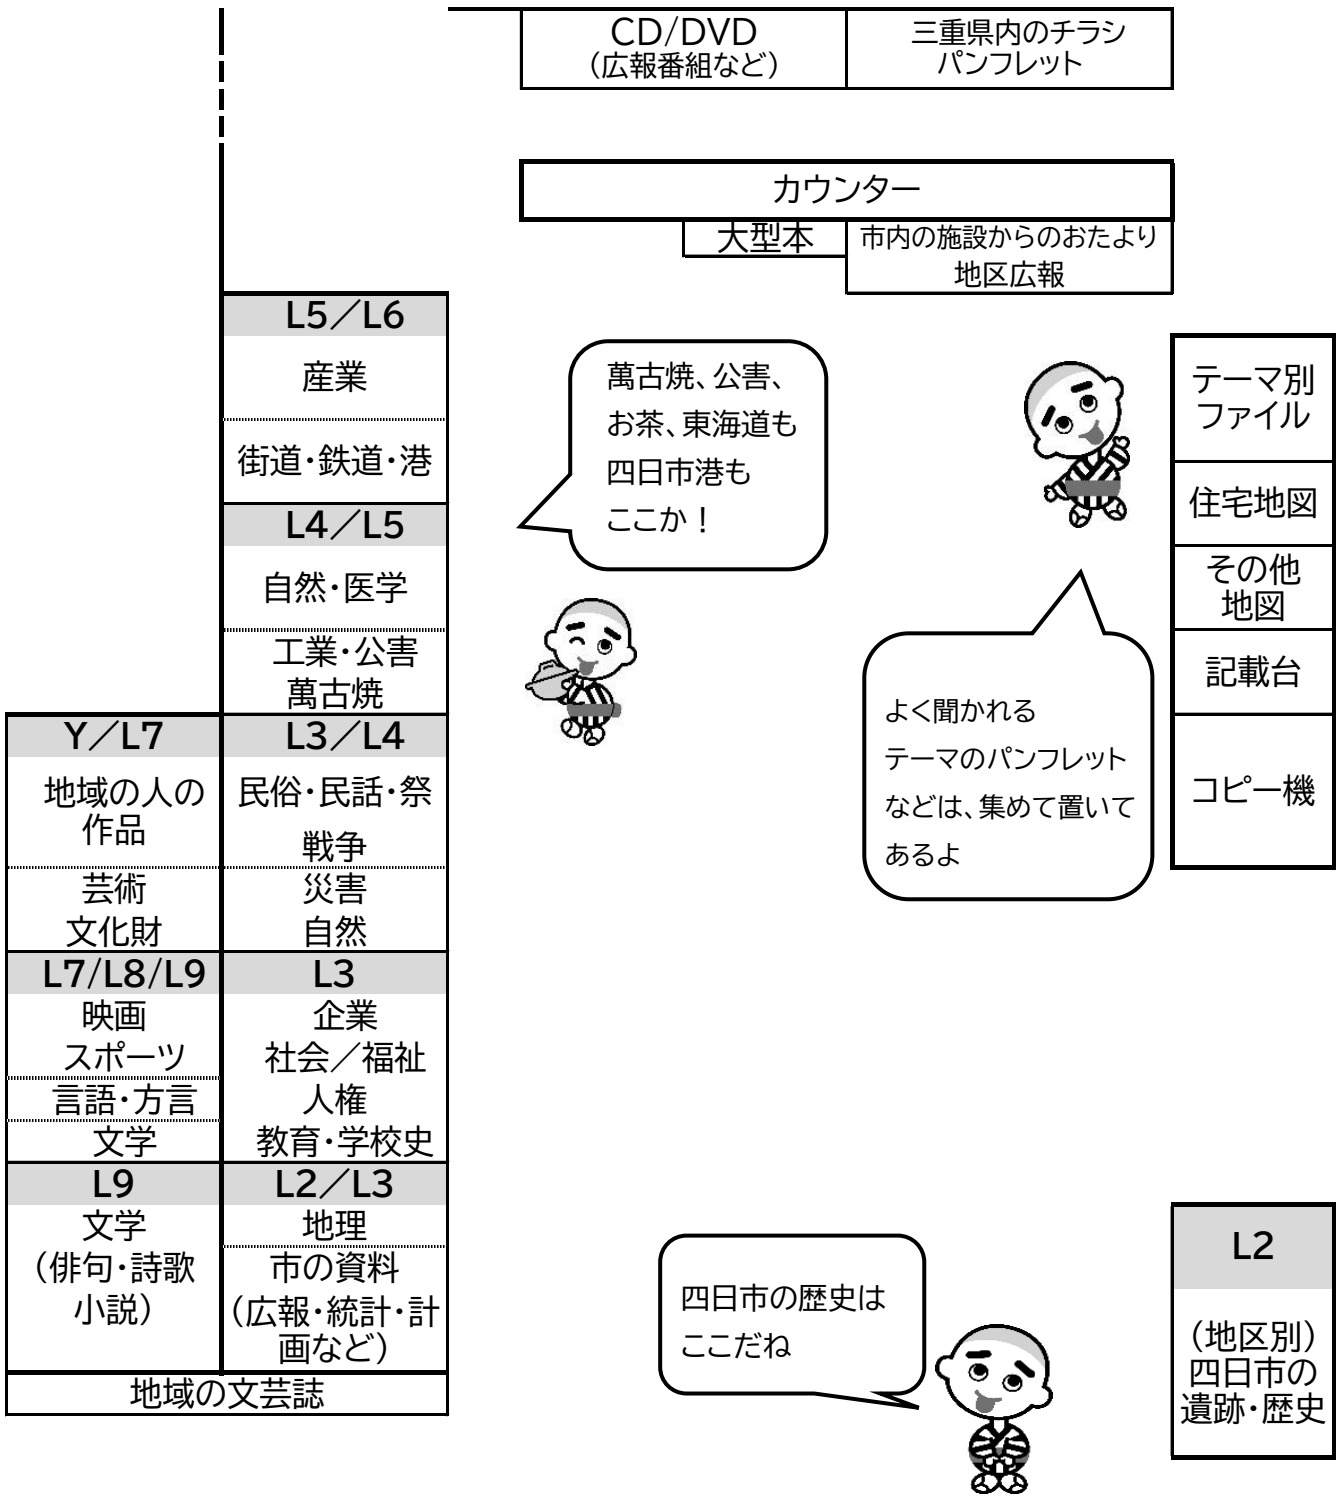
CD/DVD
（広報番組など）

三重県内のチラシ
パンフレット

カウンター

大型本

市内の施設からのおたより
地区広報

L5／L6
産業
街道・鉄道・港

L4／L5
自然・医学
工業・公害
萬古焼

Y／L7
地域の人の作品
芸術
文化財

L3／L4
民俗・民話・祭
戦争
災害
自然

L7/L8/L9
映画
スポーツ
言語・方言
文学

L3
企業
社会／福祉
人権
教育・学校史

L9
文学
（俳句・詩歌
小説）

L2／L3
地理
市の資料
（広報・統計・計画など）

地域の文芸誌

萬古焼、公害、
お茶、東海道も
四日市港も
ここか！

テーマ別
ファイル

住宅地図

その他
地図

記載台

コピー機

よく聞かれる
テーマのパンフレット
などは、集めて置いて
あるよ

四日市の歴史は
ここだね

L2
（地区別）
四日市の
遺跡・歴史